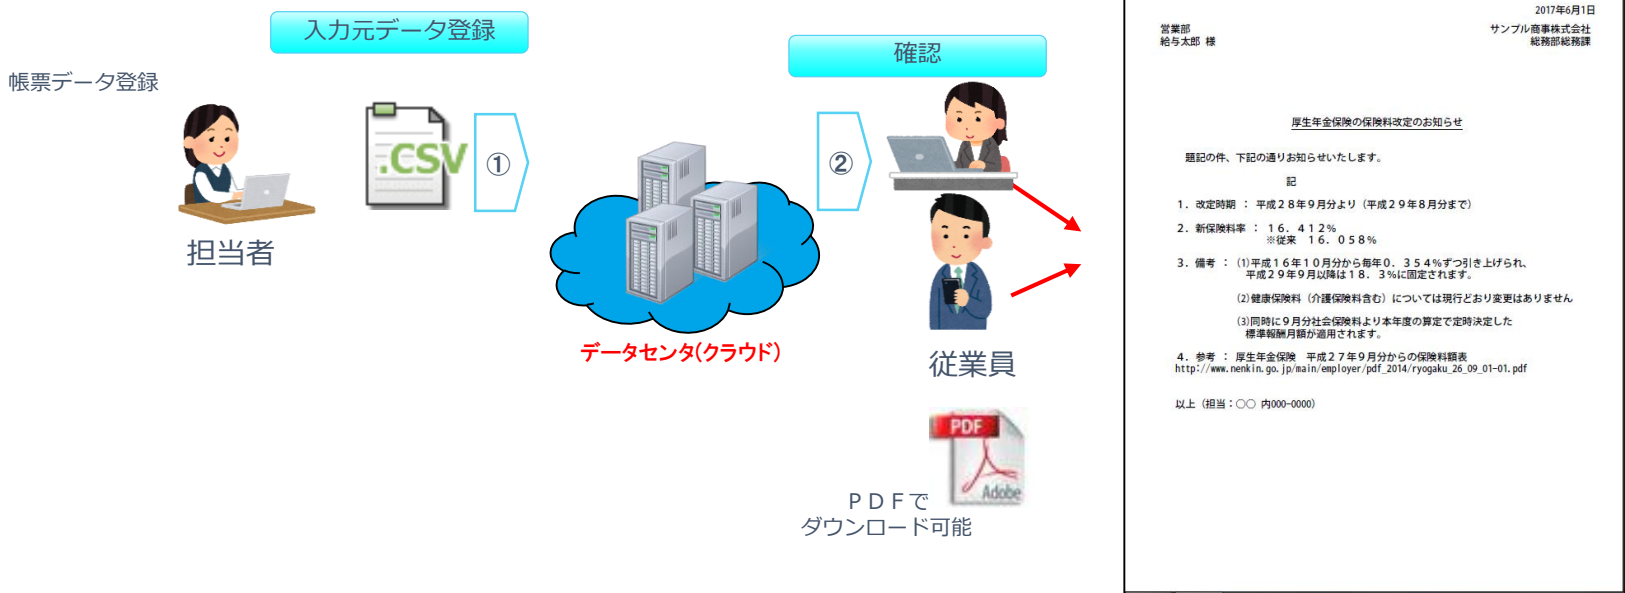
入力元データ登録

帳票データ登録

担当者

.CSV

①

データセンタ(クラウド)

確認

②

従業員

PDF

Adobe

ＰＤＦで
ダウンロード可能

2017年6月1日

営業部
給与太郎 様

サンプル商事株式会社
総務部総務課

厚生年金保険の保険料改定のお知らせ

題記の件、下記の通りお知らせいたします。

記

1. 改定時期 ： 平成２８年９月分より（平成２９年８月分まで）

2. 新保険料率 ： １６．４１２％
※従来 １６．０５８％

3. 備考 ： (1)平成１６年１０月分から毎年０．３５４％ずつ引き上げられ、平成２９年９月以降は１８．３％に固定されます。

(2)健康保険料（介護保険料含む）については現行どおり変更はありません

(3)同時に９月分社会保険料より本年度の算定で定時決定した標準報酬月額が適用されます。

4. 参考 ： 厚生年金保険 平成２７年９月分からの保険料額表
http://www.nenkin.go.jp/main/employer/pdf_2014/ryogaku_26_09_01-01.pdf

以上（担当：○○ 内000-0000）